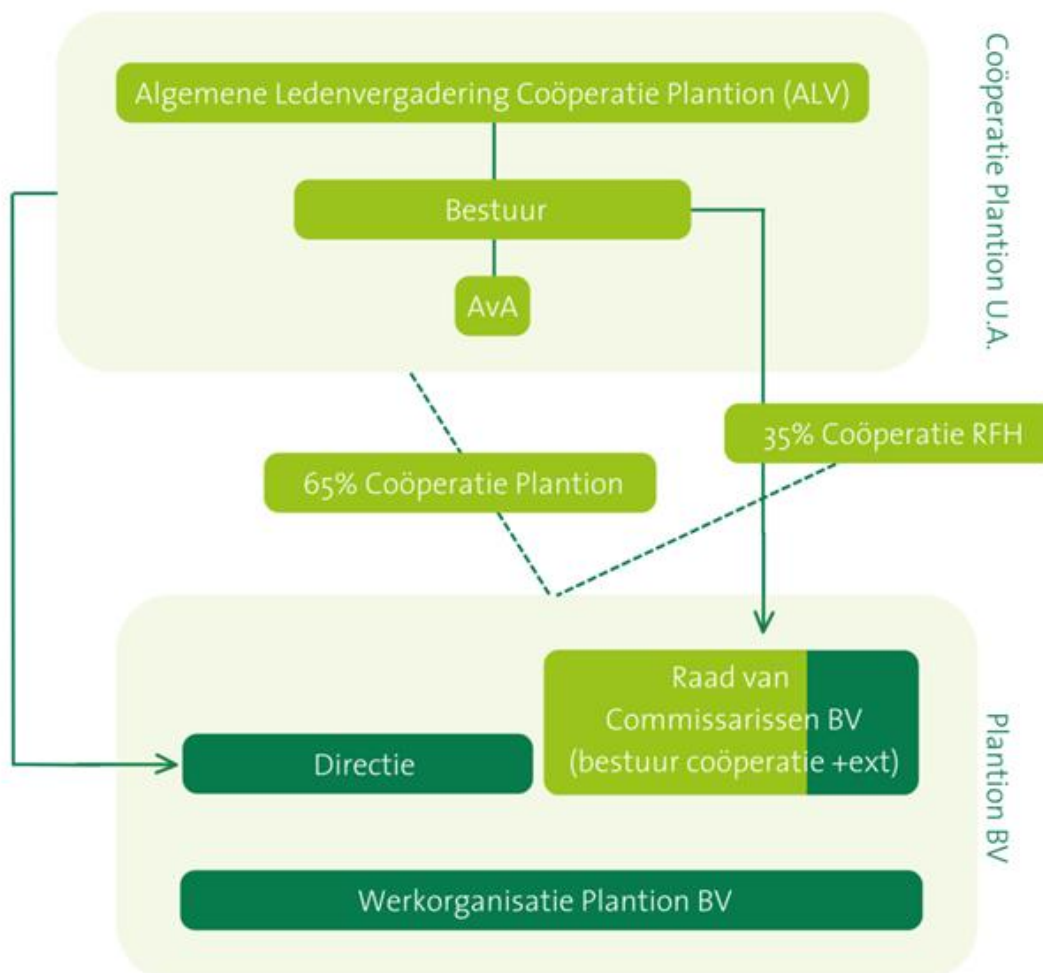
Coöperatie Plantion U.A.

Algemene Ledenvergadering Coöperatie Plantion (ALV)

Bestuur

AvA

35% Coöperatie RFH

65% Coöperatie Plantion

Plantion BV

Raad van Commissarissen BV (bestuur coöperatie +ext)

Directie

Werkorganisatie Plantion BV